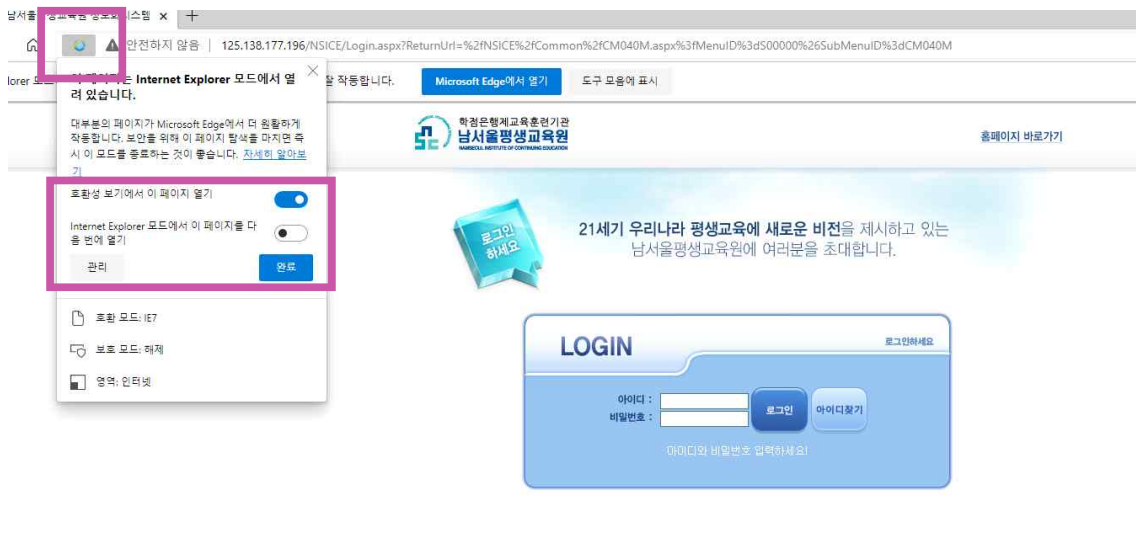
남서울평생교육원 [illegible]스템 ×

안전하지 않음 | 125.138.177.196/NSICE/Login.aspx?ReturnUrl=%2fNSICE%2fCommon%2fCM040M.aspx%3fMenuID%3dS00000%26SubMenuID%3dCM040M

lorer 모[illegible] 잘 작동합니다.

Microsoft Edge에서 열기

도구 모음에 표시

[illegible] 페이지는 Internet Explorer 모드에서 열려 있습니다.

대부분의 페이지가 Microsoft Edge에서 더 원활하게 작동합니다. 보안을 위해 이 페이지 탐색을 마치면 즉시 이 모드를 종료하는 것이 좋습니다. 자세히 알아보기

호환성 보기에서 이 페이지 열기

Internet Explorer 모드에서 이 페이지를 다음 번에 열기

관리

완료

호환 모드: IE7

보호 모드: 해제

영역: 인터넷

학점은행제교육훈련기관
남서울평생교육원
NAMSEOUL INSTITUTE OF CONTINUING EDUCATION

홈페이지 바로가기

로그인 하세요

21세기 우리나라 평생교육에 새로운 비전을 제시하고 있는 남서울평생교육원에 여러분을 초대합니다.

LOGIN

로그인하세요

아이디 :

비밀번호 :

로그인

아이디찾기

아이디와 비밀번호 입력하세요!